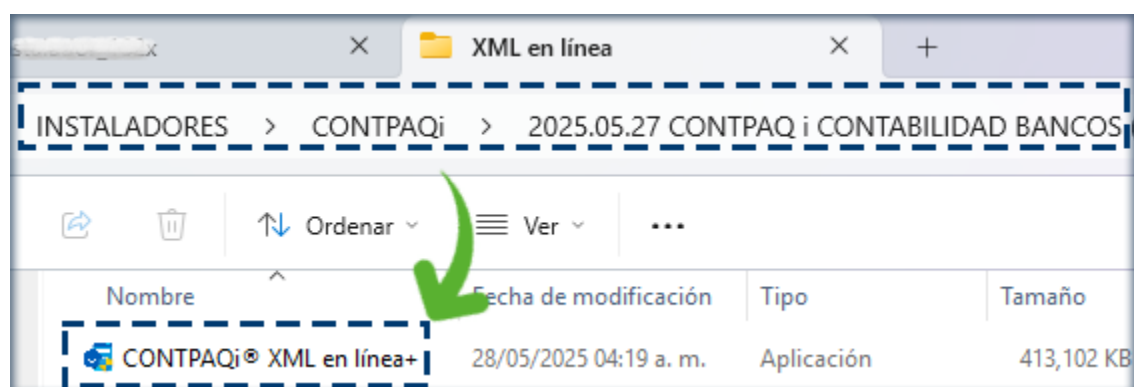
XML en línea

INSTALADORES > CONTPAQi > 2025.05.27 CONTPAQ i CONTABILIDAD BANCOS

Ordenar Ver ...

| Nombre | Fecha de modificación | Tipo | Tamaño |
|---|---|---|---|
| CONTPAQi® XML en línea+ | 28/05/2025 04:19 a. m. | Aplicación | 413,102 KB |